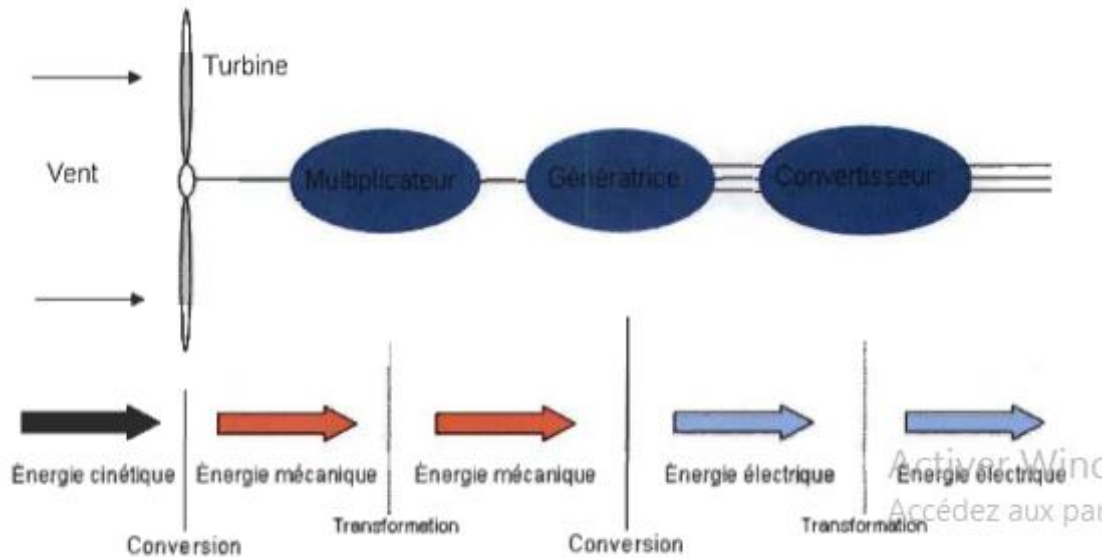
Turbine

Vent

Multiplicateur

Génératrice

Convertisseur

Énergie cinétique

Énergie mécanique

Énergie mécanique

Énergie électrique

Énergie électrique

Conversion

Transformation

Conversion

Transformation

Activer Wind

Accédez aux par